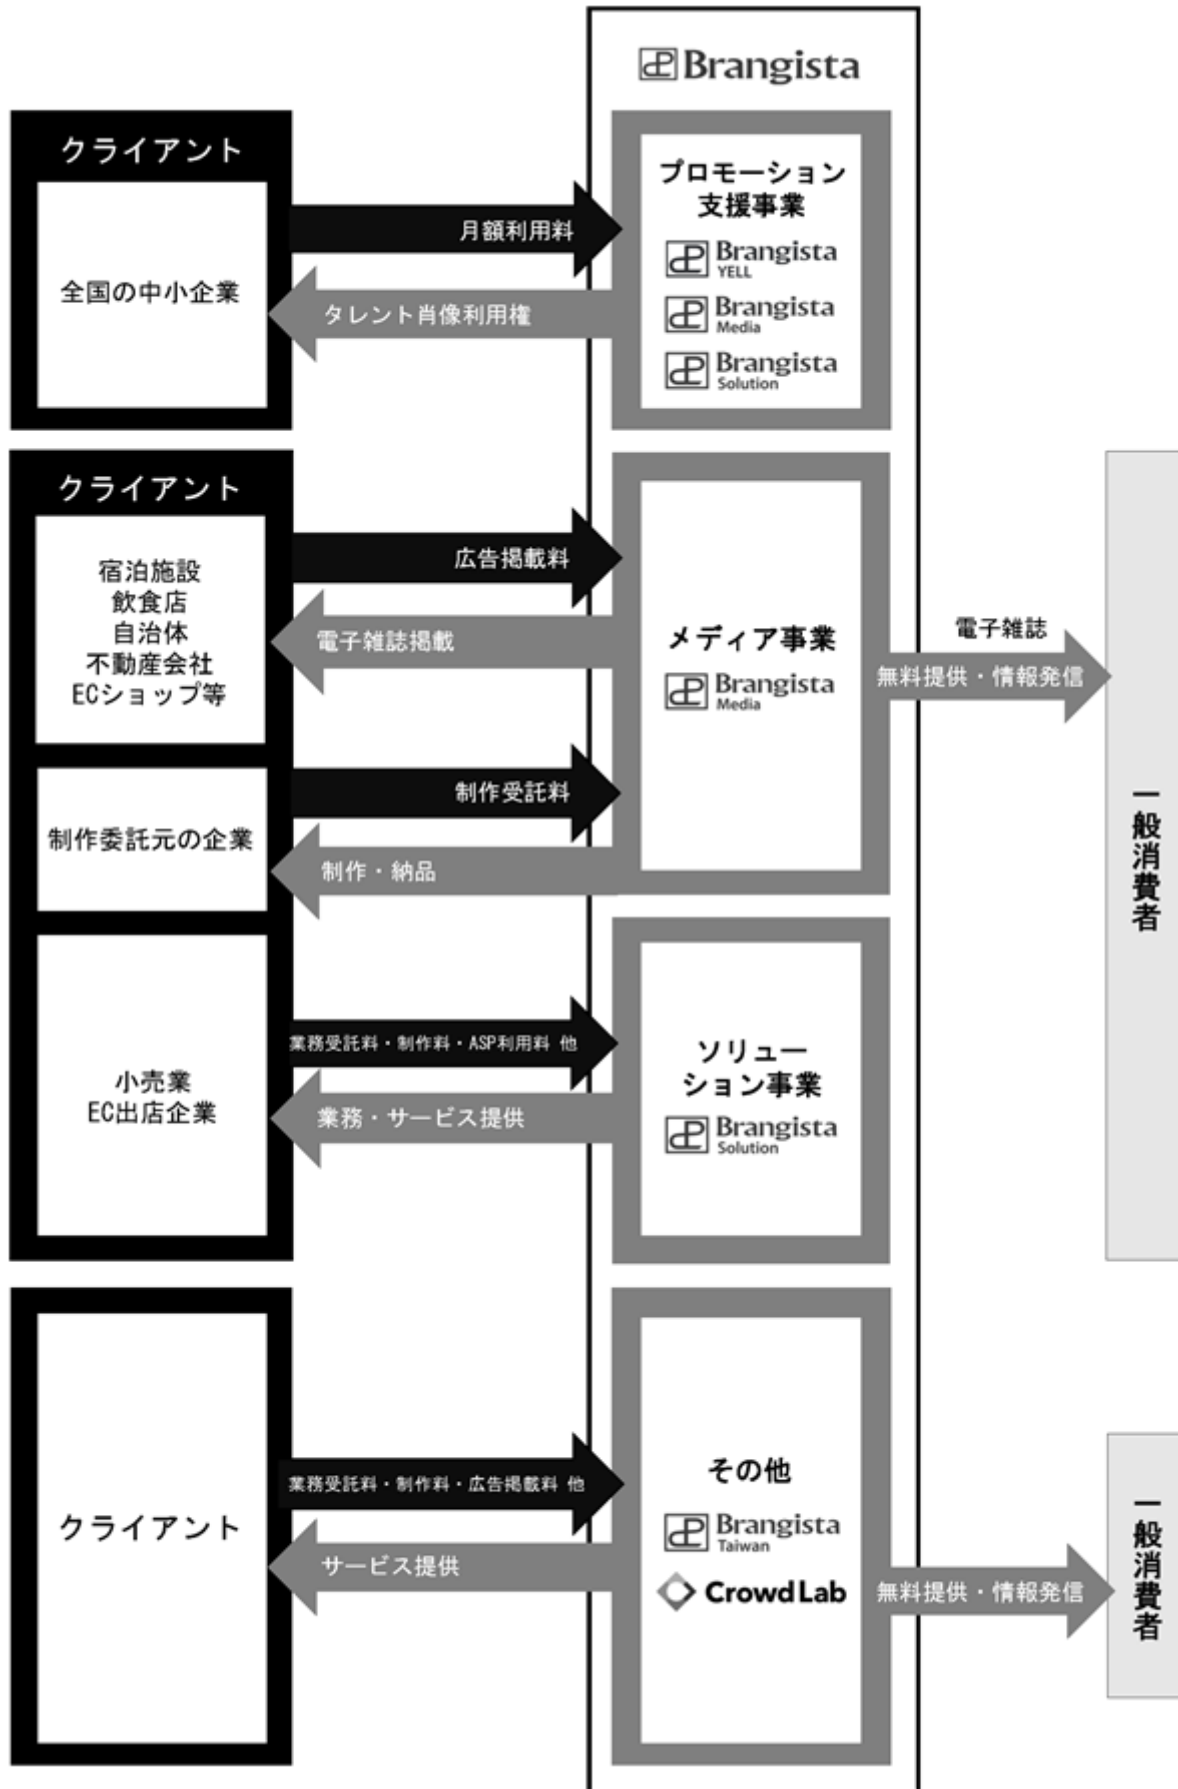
Brangista

クライアント

全国の中小企業

月額利用料

タレント肖像利用権

プロモーション支援事業

Brangista YELL

Brangista Media

Brangista Solution

クライアント

宿泊施設
飲食店
自治体
不動産会社
ECショップ等

広告掲載料

電子雑誌掲載

メディア事業

Brangista Media

電子雑誌

無料提供・情報発信

制作委託元の企業

制作受託料

制作・納品

小売業
EC出店企業

業務受託料・制作料・ASP利用料 他

業務・サービス提供

ソリューション事業

Brangista Solution

一般消費者

クライアント

業務受託料・制作料・広告掲載料 他

サービス提供

その他

Brangista Taiwan

CrowdLab

無料提供・情報発信

一般消費者